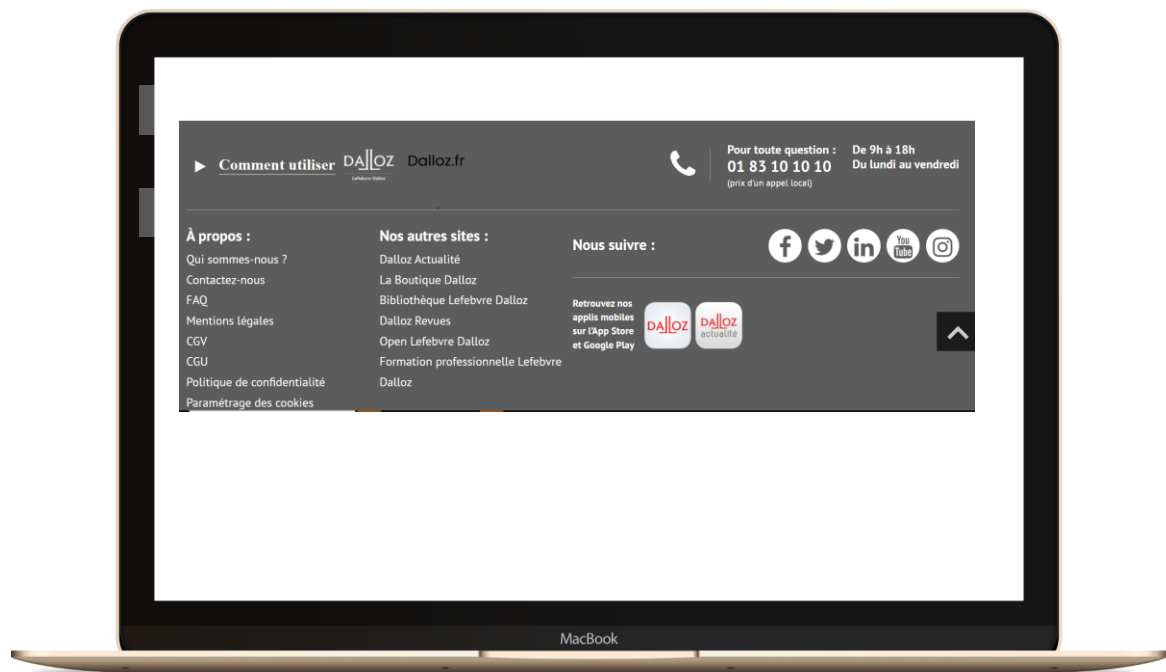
▶ Comment utiliser DALLOZ Lefebvre Dalloz Dalloz.fr

Pour toute question : 01 83 10 10 10 (prix d'un appel local)

De 9h à 18h Du lundi au vendredi

À propos :
Qui sommes-nous ?
Contactez-nous
FAQ
Mentions légales
CGV
CGU
Politique de confidentialité
Paramétrage des cookies

Nos autres sites :
Dalloz Actualité
La Boutique Dalloz
Bibliothèque Lefebvre Dalloz
Dalloz Revues
Open Lefebvre Dalloz
Formation professionnelle Lefebvre Dalloz

Nous suivre :

You Tube

Retrouvez nos applis mobiles sur l'App Store et Google Play

DALLOZ

DALLOZ actualité

MacBook